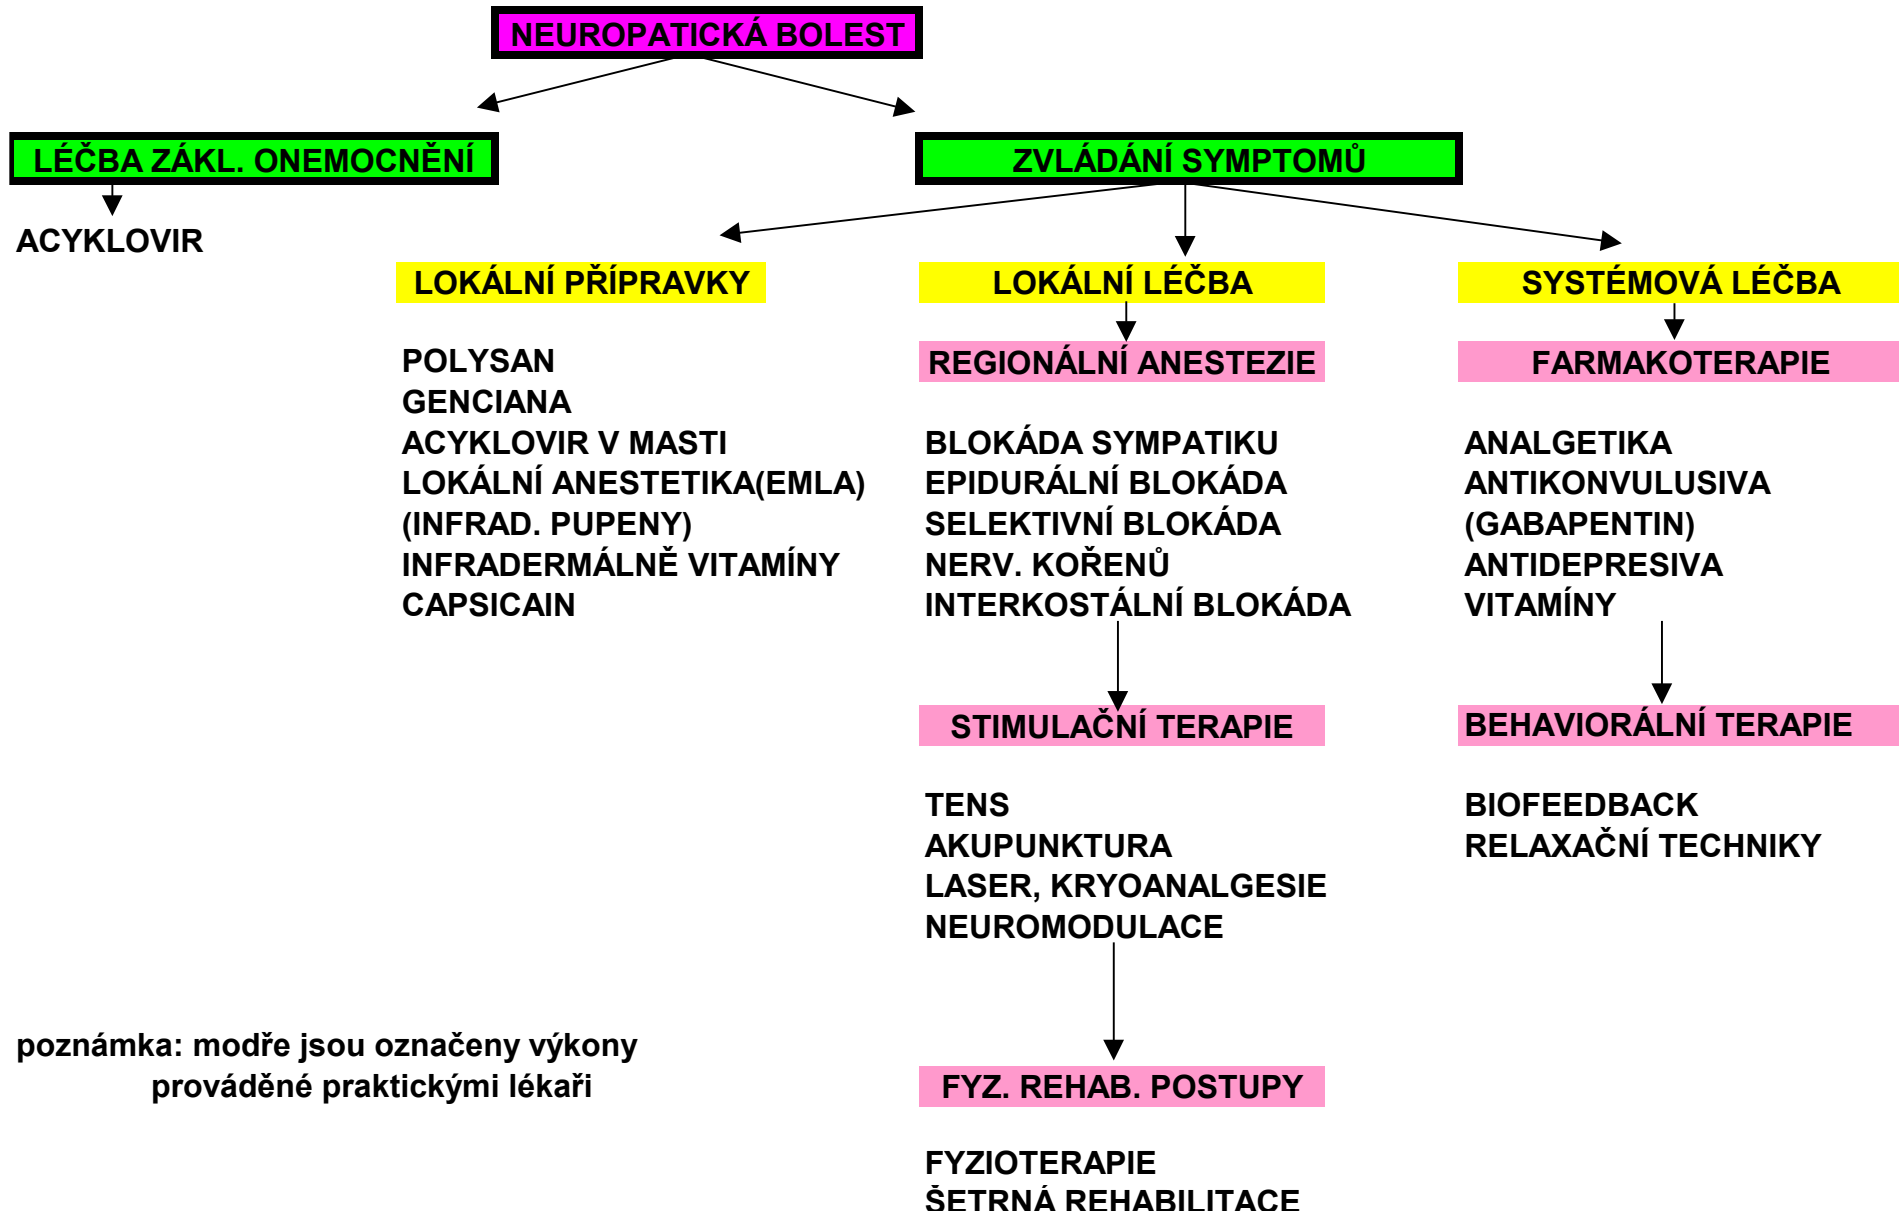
NEUROPATICKÁ BOLEST

LÉČBA ZÁKL. ONEMOCNĚNÍ

ACYKLOVIR

ZVLÁDÁNÍ SYMPTOMŮ

LOKÁLNÍ PŘÍPRAVKY

POLYSAN
GENCIANA
ACYKLOVIR V MASTI
LOKÁLNÍ ANESTETIKA(EMLA)
(INFRAD. PUPENY)
INFRADERMÁLNĚ VITAMÍNY
CAPSICAIN

LOKÁLNÍ LÉČBA

REGIONÁLNÍ ANESTEZIE

BLOKÁDA SYMPATIKU
EPIDURÁLNÍ BLOKÁDA
SELEKTIVNÍ BLOKÁDA
NERV. KOŘENŮ
INTERKOSTÁLNÍ BLOKÁDA

STIMULAČNÍ TERAPIE

TENS
AKUPUNKTURA
LASER, KRYOANALGESIE
NEUROMODULACE

FYZ. REHAB. POSTUPY

FYZIOTERAPIE
ŠETRNÁ REHABILITACE

SYSTÉMOVÁ LÉČBA

FARMAKOTERAPIE

ANALGETIKA
ANTIKONVULUSIVA
(GABAPENTIN)
ANTIDEPRESIVA
VITAMÍNY

BEHAVIORÁLNÍ TERAPIE

BIOFEEDBACK
RELAXAČNÍ TECHNIKY

poznámka: modře jsou označeny výkony prováděné praktickými lékaři